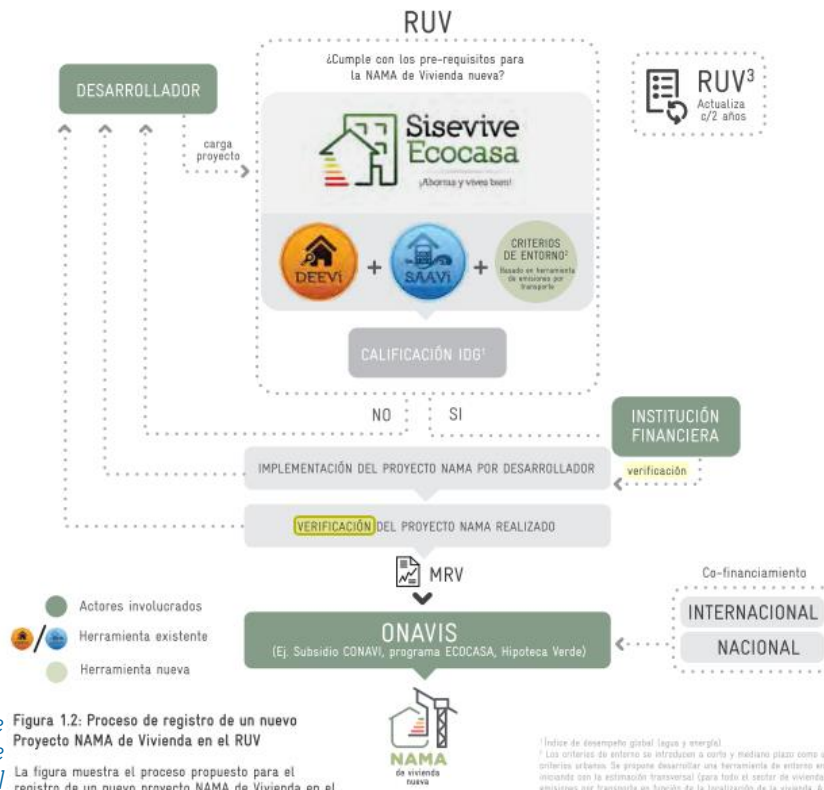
RUV

¿Cumple con los pre-requisitos para la NAMA de Vivienda nueva?

DESARROLLADOR

carga proyecto

Sisevive Ecocasa

¡Ahorras y vives bien!

RUV$^3$
Actualiza c/2 años

DEEVi + SAAVi + CRITERIOS DE ENTORNO$^2$
Basado en herramienta de emisiones por transporte

CALIFICACIÓN IDG$^1$

NO SI

INSTITUCIÓN FINANCIERA

IMPLEMENTACIÓN DEL PROYECTO NAMA POR DESARROLLADOR

verificación

VERIFICACIÓN DEL PROYECTO NAMA REALIZADO

MRV

Co-financiamiento

INTERNACIONAL

NACIONAL

ONAVIS
(Ej. Subsidio CONAVI, programa ECOCASA, Hipoteca Verde)

Actores involucrados

Herramienta existente

Herramienta nueva

Figura 1.2: Proceso de registro de un nuevo Proyecto NAMA de Vivienda en el RUV

La figura muestra el proceso propuesto para el registro de un nuevo proyecto NAMA de Vivienda en el

NAMA
de vivienda nueva

$^1$Índice de desempeño global (agua y energía)
$^2$ Los criterios de entorno se introducen a corto y mediano plazo como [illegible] criterios urbanos. Se propone desarrollar una herramienta de entorno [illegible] iniciando con la estimación transversal (para todo el sector de vivienda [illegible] emisiones por transporte en función de la localización de la vivienda. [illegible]